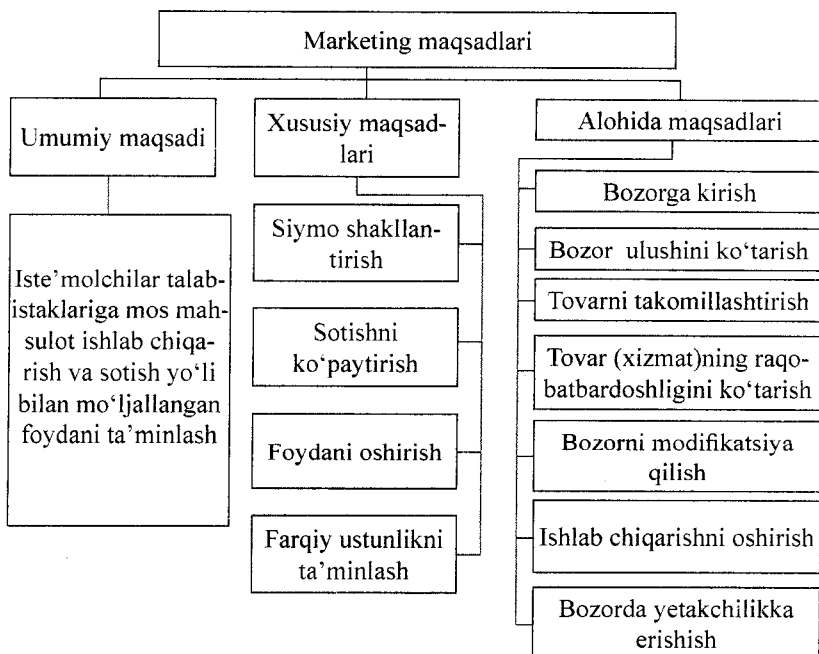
Marketing maqsadlari

Umumiy maqsadi

Iste'molchilar talab-istaklariga mos mahsulot ishlab chiqarish va sotish yo'li bilan mo'ljallangan foydani ta'minlash

Xususiy maqsadlari

Siymo shakllantirish

Sotishni ko'paytirish

Foydani oshirish

Farqiy ustunlikni ta'minlash

Alohida maqsadlari

Bozorga kirish

Bozor ulushini ko'tarish

Tovarni takomillashtirish

Tovar (xizmat)ning raqobatbardoshligini ko'tarish

Bozorni modifikatsiya qilish

Ishlab chiqarishni oshirish

Bozorda yetakchilikka erishish